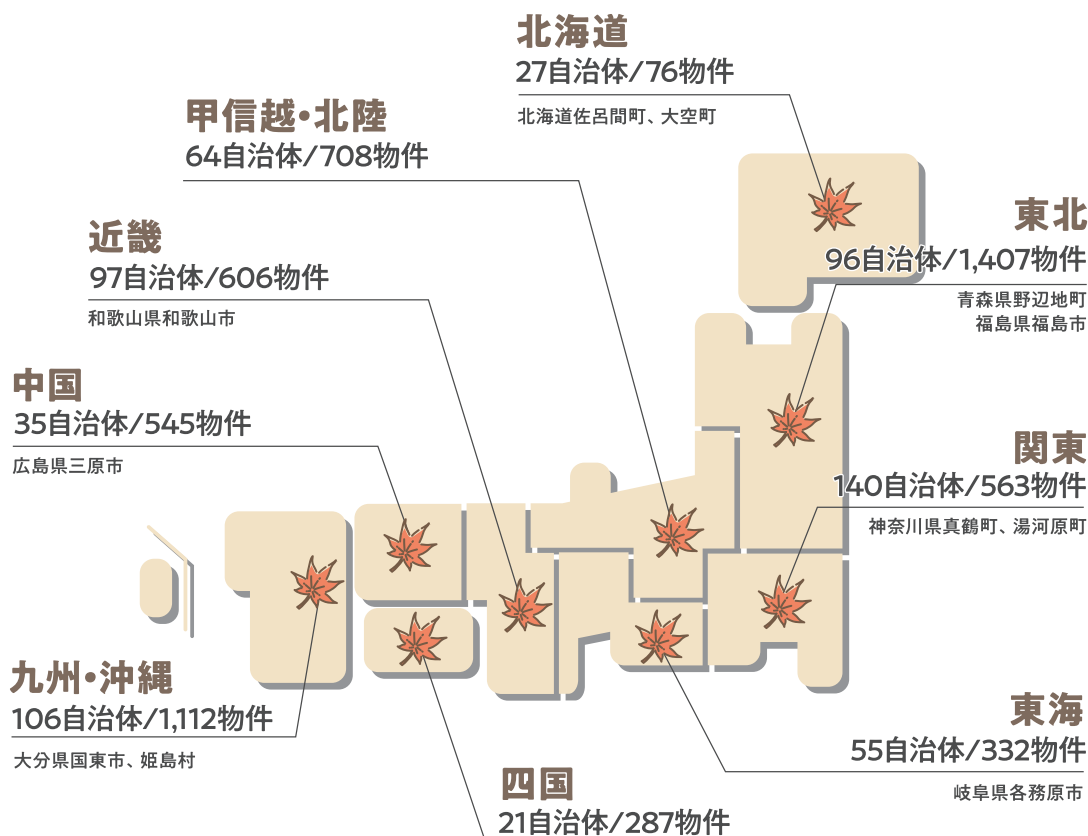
北海道
27自治体/76物件
北海道佐呂間町、大空町

甲信越•北陸
64自治体/708物件

近畿
97自治体/606物件
和歌山県和歌山市

東北
96自治体/1,407物件
青森県野辺地町
福島県福島市

中国
35自治体/545物件
広島県三原市

関東
140自治体/563物件
神奈川県真鶴町、湯河原町

九州•沖縄
106自治体/1,112物件
大分県国東市、姫島村

東海
55自治体/332物件
岐阜県各務原市

四国
21自治体/287物件